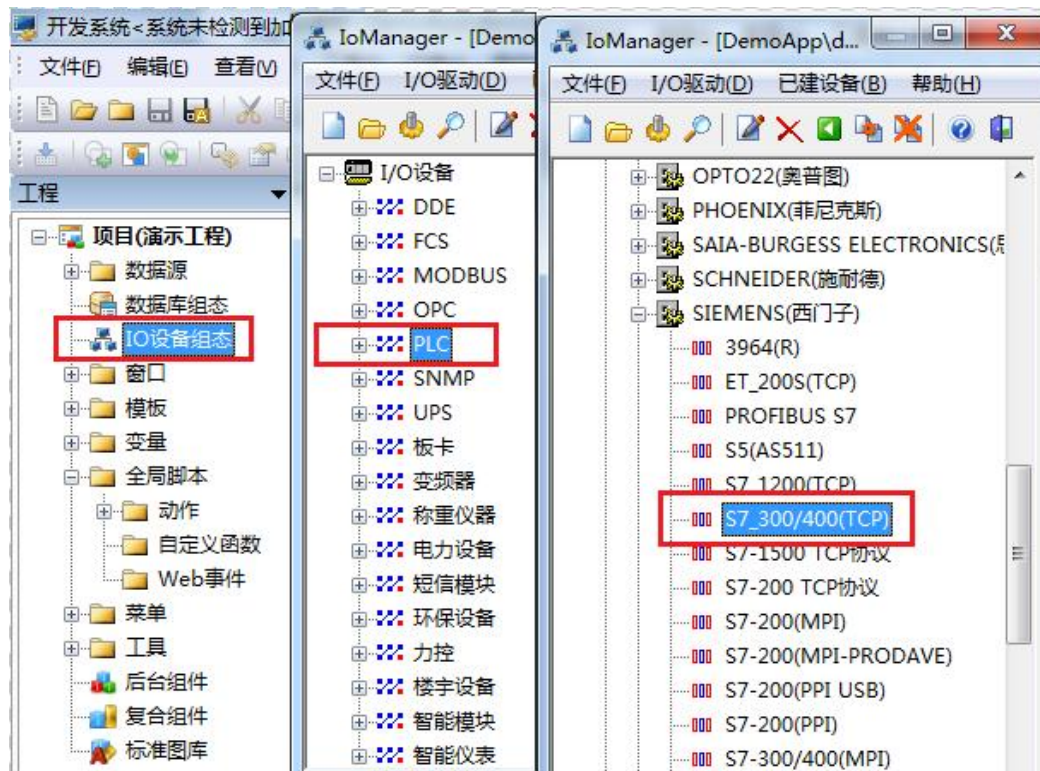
开发系统<系统未检测到加
文件(F) 编辑(E) 查看(V)
工程
项目(演示工程)
数据源
数据库组态
IO设备组态
窗口
模板
变量
全局脚本
动作
自定义函数
Web事件
菜单
工具
后台组件
复合组件
标准图库

IoManager - [Demo
文件(F) I/O驱动(D)
I/O设备
DDE
FCS
MODBUS
OPC
PLC
SNMP
UPS
板卡
变频器
称重仪器
电力设备
短信模块
环保设备
力控
楼宇设备
智能模块
智能仪表

IoManager - [DemoApp\d...
文件(F) I/O驱动(D) 已建设备(B) 帮助(H)
OPTO22(奥普图)
PHOENIX(菲尼克斯)
SAIA-BURGESS ELECTRONICS([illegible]
SCHNEIDER(施耐德)
SIEMENS(西门子)
3964(R)
ET_200S(TCP)
PROFIBUS S7
S5(AS511)
S7_1200(TCP)
S7_300/400(TCP)
S7-1500 TCP协议
S7-200 TCP协议
S7-200(MPI)
S7-200(MPI-PRODAVE)
S7-200(PPI USB)
S7-200(PPI)
S7-300/400(MPI)